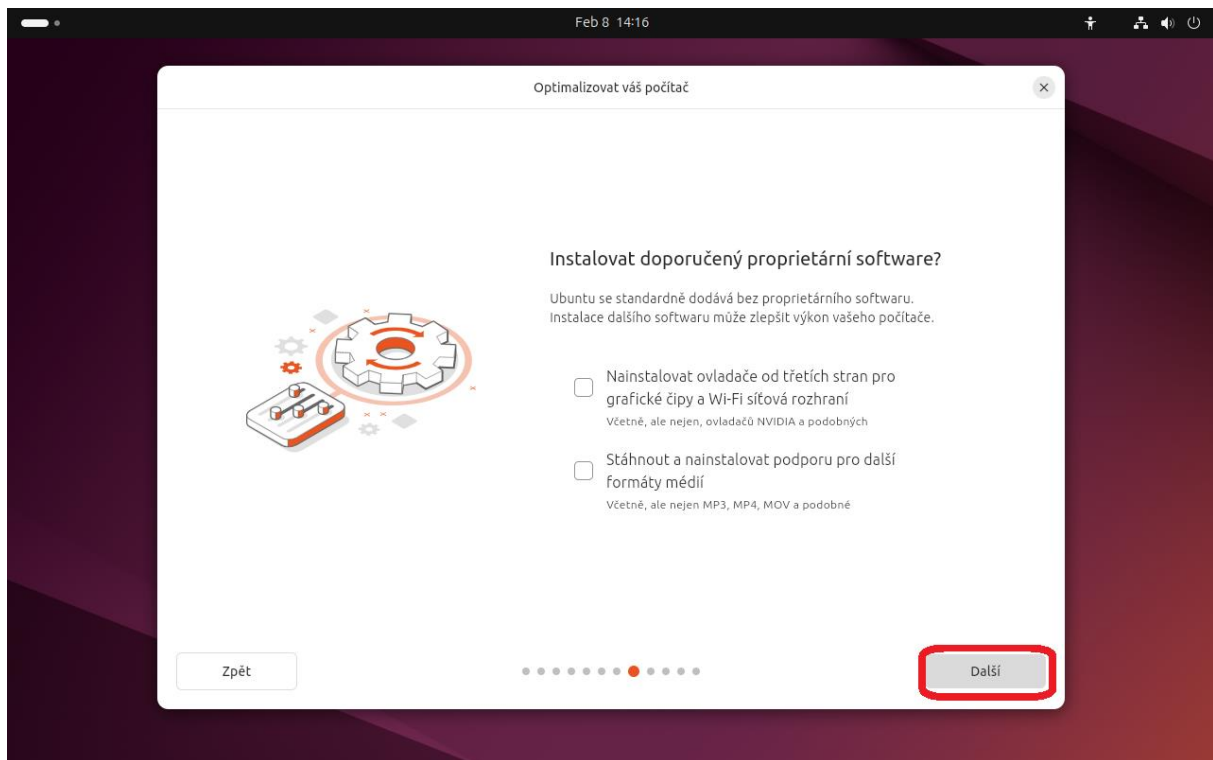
Feb 8 14:16

Optimalizovat váš počítač

Instalovat doporučený proprietární software?

Ubuntu se standardně dodává bez proprietárního softwaru. Instalace dalšího softwaru může zlepšit výkon vašeho počítače.

Nainstalovat ovladače od třetích stran pro grafické čipy a Wi-Fi síťová rozhraní
Včetně, ale nejen, ovladačů NVIDIA a podobných

Stáhnout a nainstalovat podporu pro další formáty médií
Včetně, ale nejen MP3, MP4, MOV a podobné

Zpět

Další